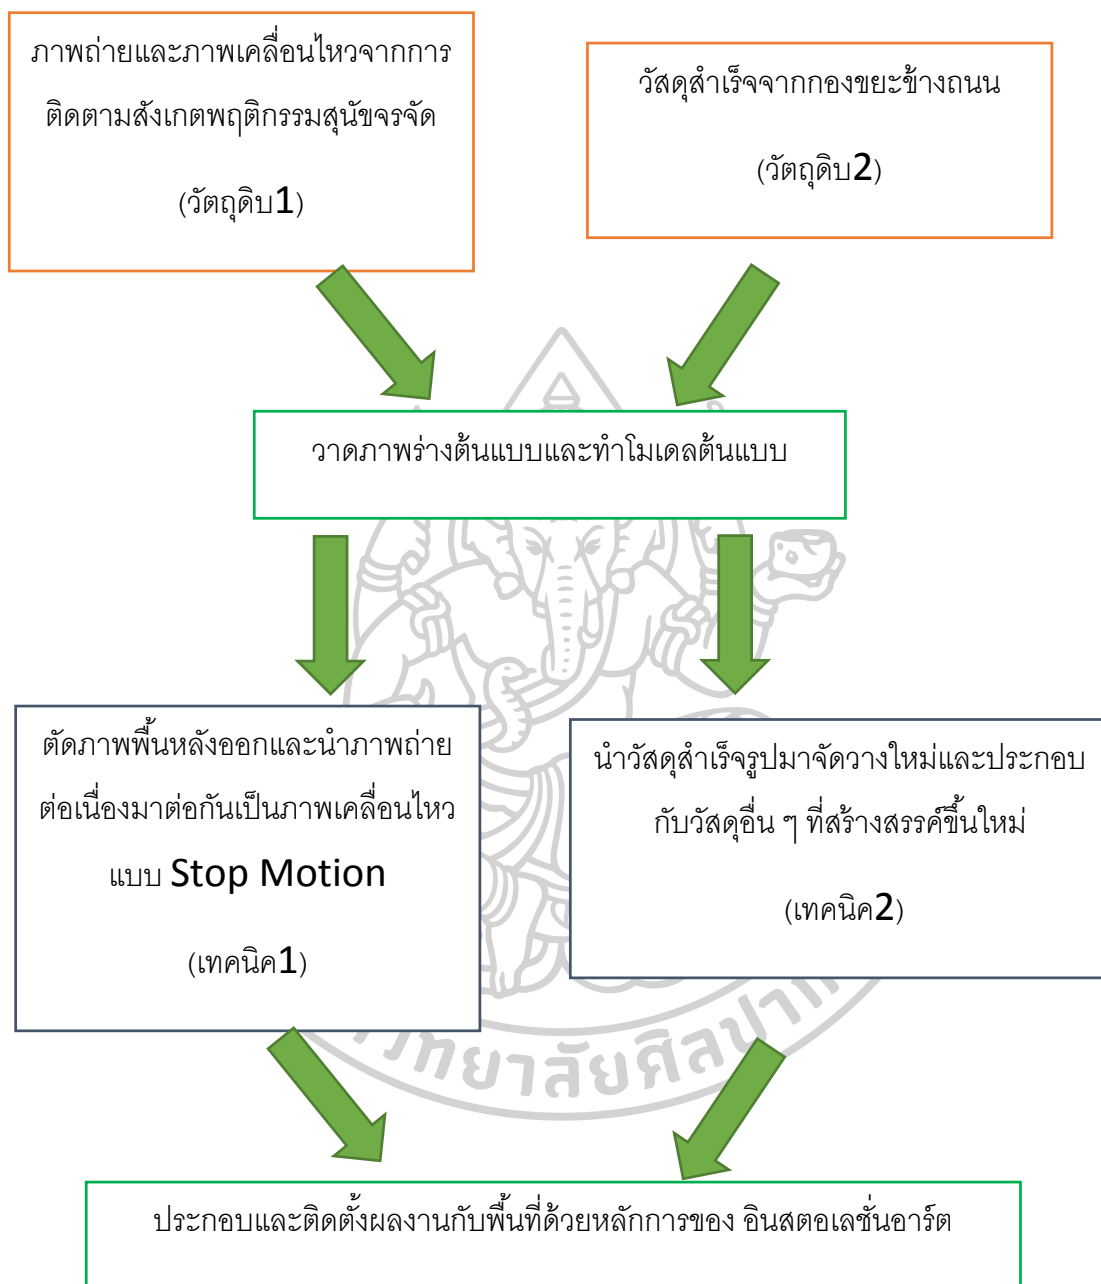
ภาพถ่ายและภาพเคลื่อนไหวจากการติดตามสังเกตพฤติกรรมสุนัขจรจัด

(วัตถุดิบ1)

วัสดุสำเร็จจากกองขยะข้างถนน

(วัตถุดิบ2)

วาดภาพร่างต้นแบบและทำโมเดลต้นแบบ

ตัดภาพพื้นหลังออกและนำภาพถ่ายต่อเนื่องมาต่อกันเป็นภาพเคลื่อนไหวแบบ Stop Motion

(เทคนิค1)

นำวัสดุสำเร็จรูปมาจัดวางใหม่และประกอบกับวัสดุอื่น ๆ ที่สร้างสรรค์ขึ้นใหม่

(เทคนิค2)

ทยาลัยศิลปา

ประกอบและติดตั้งผลงานกับพื้นที่ด้วยหลักการของ อินสตอเลชั่นอาร์ต